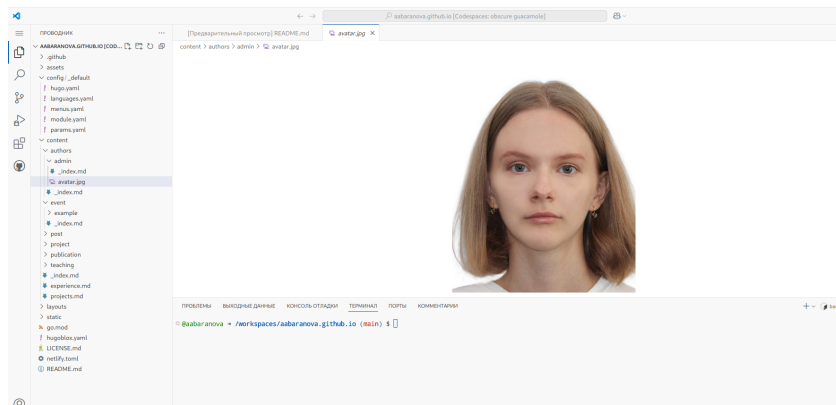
aabaranova.github.io [Codespaces: obscure guacamole]

ПРОВОДНИК ...
AABARANOVA.GITHUB.IO [COD...
> .github
> assets
config / _default
hugo.yaml
languages.yaml
menus.yaml
module.yaml
params.yaml
content
authors
admin
_index.md
avatar.jpg
_index.md
event
> example
_index.md
> post
> project
> publication
> teaching
_index.md
experience.md
projects.md
> layouts
> static
go.mod
hugoblox.yaml
LICENSE.md
netlify.toml
README.md

[Предварительный просмотр] README.md
avatar.jpg ×

content > authors > admin > avatar.jpg

ПРОБЛЕМЫ ВЫХОДНЫЕ ДАННЫЕ КОНСОЛЬ ОТЛАДКИ ТЕРМИНАЛ ПОРТЫ КОММЕНТАРИИ

@aabaranova → /workspaces/aabaranova.github.io (main) $